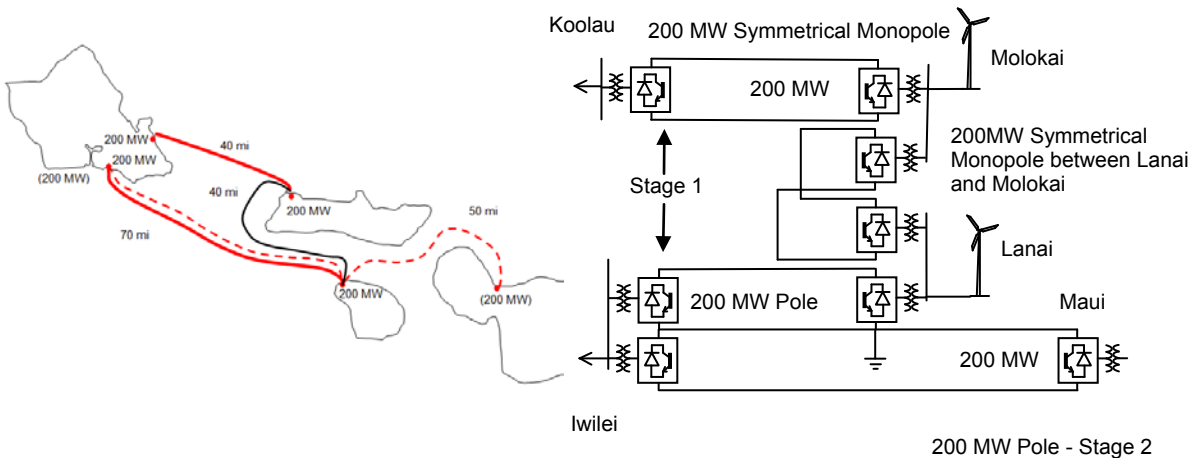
200 MW
40 mi
200 MW
(200 MW)
40 mi
200 MW
50 mi
70 mi
200 MW
(200 MW)

Koolau
200 MW Symmetrical Monopole
Molokai
200 MW
200MW Symmetrical Monopole between Lanai and Molokai
Stage 1
Lanai
200 MW Pole
Maui
200 MW
Iwilei
200 MW Pole - Stage 2